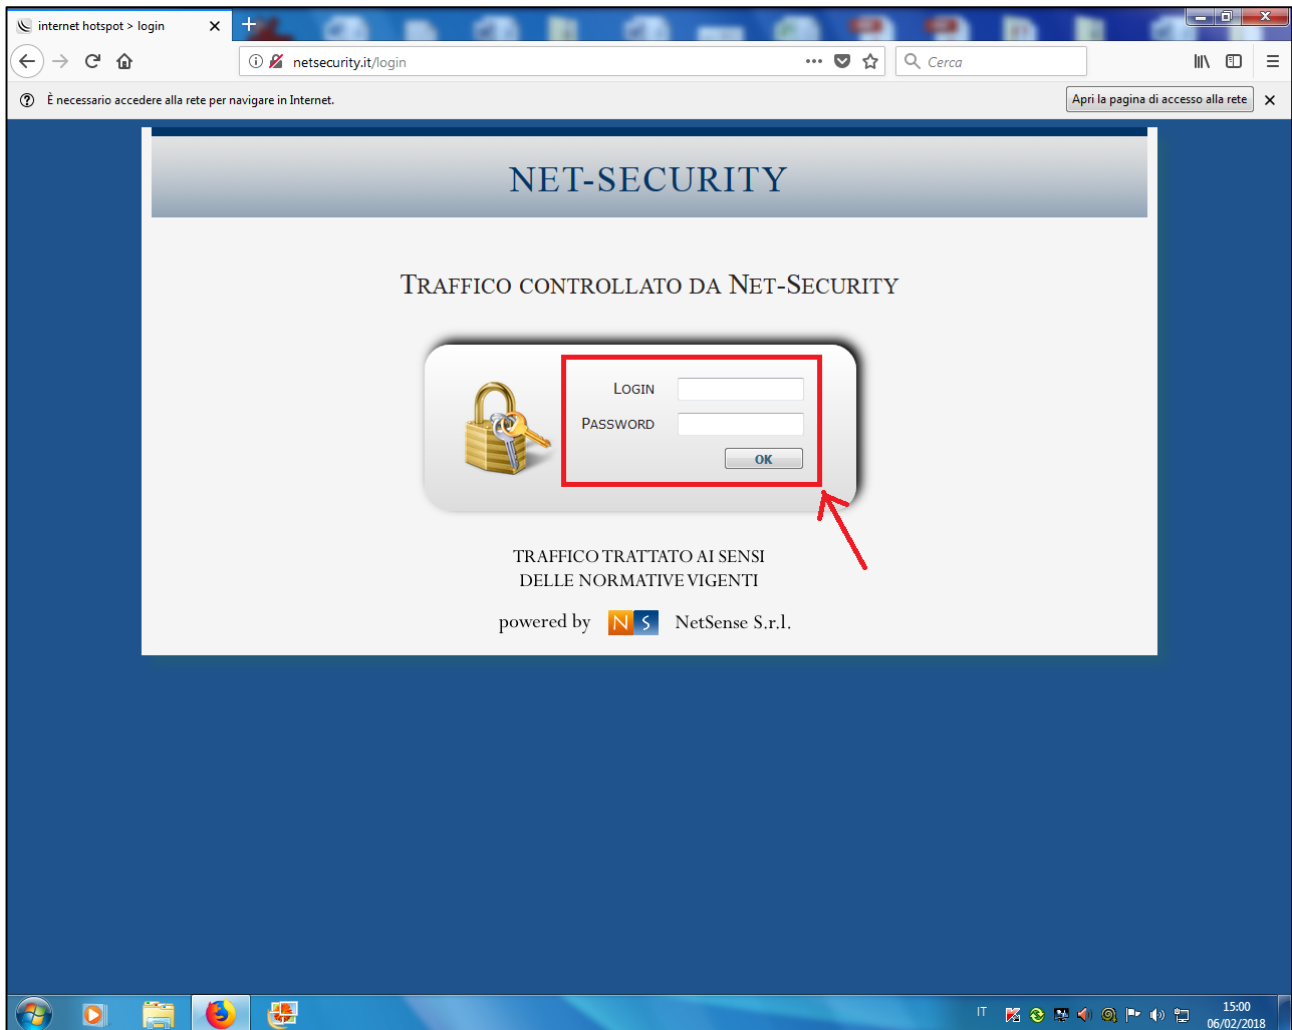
internet hotspot > login

netsecurity.it/login

Cerca

È necessario accedere alla rete per navigare in Internet.

Apri la pagina di accesso alla rete

NET-SECURITY

TRAFFICO CONTROLLATO DA NET-SECURITY

LOGIN

PASSWORD

OK

TRAFFICO TRATTATO AI SENSI DELLE NORMATIVE VIGENTI

powered by NS NetSense S.r.l.

IT

15:00
06/02/2018